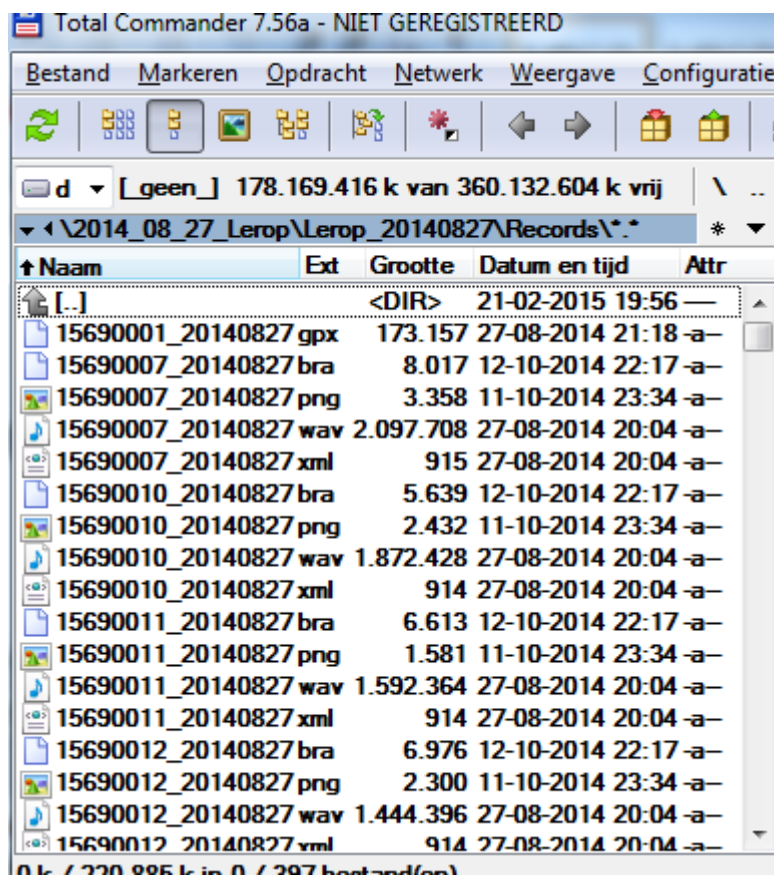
Total Commander 7.56a - NIET GEREGISTREERD

Bestand Markeren Opdracht Netwerk Weergave Configuratie

d [_geen_] 178.169.416 k van 360.132.604 k vrij \ ..

\2014_08_27_Lerop\Lerop_20140827\Records\*.* *

| Naam | Ext | Grootte | Datum en tijd | Attr |
|---|---|---|---|---|
| [..] | | <DIR> | 21-02-2015 19:56 | — |
| 15690001_20140827 | gpx | 173.157 | 27-08-2014 21:18 | -a— |
| 15690007_20140827 | bra | 8.017 | 12-10-2014 22:17 | -a— |
| 15690007_20140827 | png | 3.358 | 11-10-2014 23:34 | -a— |
| 15690007_20140827 | wav | 2.097.708 | 27-08-2014 20:04 | -a— |
| 15690007_20140827 | xml | 915 | 27-08-2014 20:04 | -a— |
| 15690010_20140827 | bra | 5.639 | 12-10-2014 22:17 | -a— |
| 15690010_20140827 | png | 2.432 | 11-10-2014 23:34 | -a— |
| 15690010_20140827 | wav | 1.872.428 | 27-08-2014 20:04 | -a— |
| 15690010_20140827 | xml | 914 | 27-08-2014 20:04 | -a— |
| 15690011_20140827 | bra | 6.613 | 12-10-2014 22:17 | -a— |
| 15690011_20140827 | png | 1.581 | 11-10-2014 23:34 | -a— |
| 15690011_20140827 | wav | 1.592.364 | 27-08-2014 20:04 | -a— |
| 15690011_20140827 | xml | 914 | 27-08-2014 20:04 | -a— |
| 15690012_20140827 | bra | 6.976 | 12-10-2014 22:17 | -a— |
| 15690012_20140827 | png | 2.300 | 11-10-2014 23:34 | -a— |
| 15690012_20140827 | wav | 1.444.396 | 27-08-2014 20:04 | -a— |
| 15690012_20140827 | xml | 914 | 27-08-2014 20:04 | -a— |

0 k / 220.885 k in 0 / 397 bestand(en)